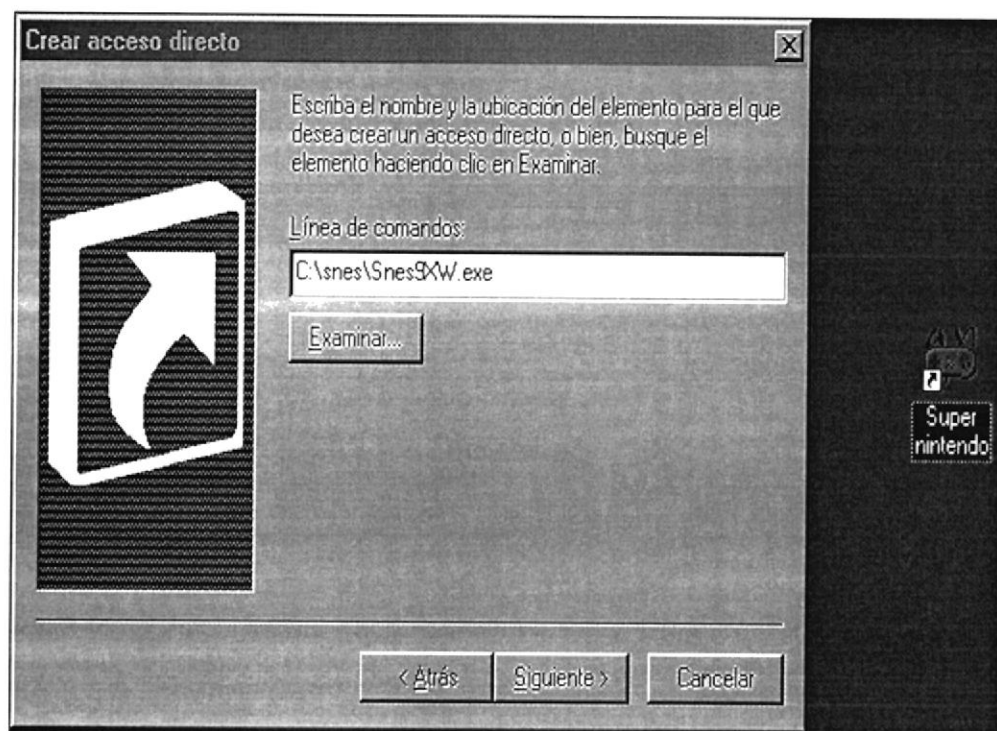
Crear acceso directo

Escriba el nombre y la ubicación del elemento para el que desea crear un acceso directo, o bien, busque el elemento haciendo clic en Examinar.

Línea de comandos:

C:\snes\Snes9XW.exe

Examinar...

< Atrás

Siguiente >

Cancelar

Super nintendo